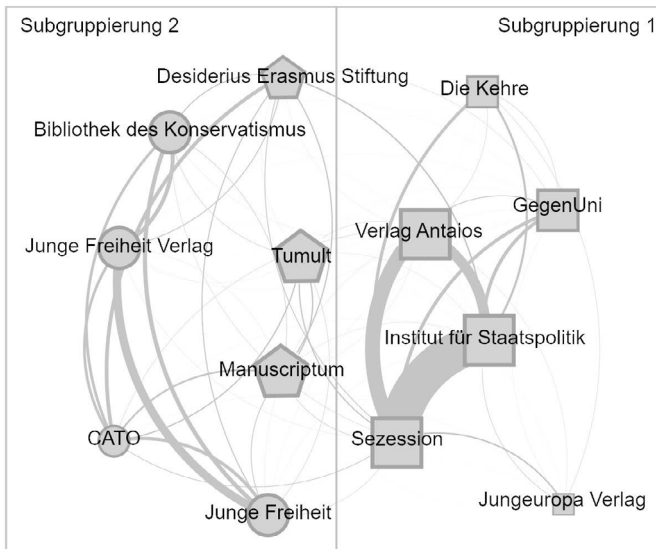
Subgruppierung 2

Subgruppierung 1

Desiderius Erasmus Stiftung

Die Kehre

Bibliothek des Konservatismus

GegenUni

Verlag Antaios

Junge Freiheit Verlag

Tumult

Institut für Staatspolitik

Manuscriptum

CATO

Sezession

Jungeuropa Verlag

Junge Freiheit